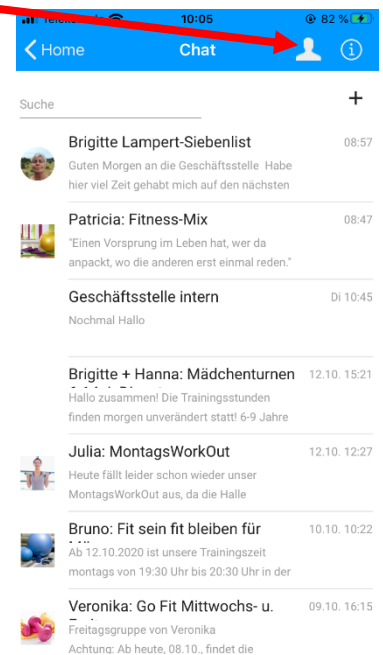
Telekom 10:05 82 %

Home Chat

Suche +

Brigitte Lampert-Siebenlist 08:57
Guten Morgen an die Geschäftsstelle Habe hier viel Zeit gehabt mich auf den nächsten

Patricia: Fitness-Mix 08:47
"Einen Vorsprung im Leben hat, wer da anpackt, wo die anderen erst einmal reden."

Geschäftsstelle intern Di 10:45
Nochmal Hallo

Brigitte + Hanna: Mädchenturnen 12.10. 15:21
Hallo zusammen! Die Trainingsstunden finden morgen unverändert statt! 6-9 Jahre

Julia: MontagsWorkOut 12.10. 12:27
Heute fällt leider schon wieder unser MontagsWorkOut aus, da die Halle

Bruno: Fit sein fit bleiben für 10.10. 10:22
Ab 12.10.2020 ist unsere Trainingszeit montags von 19:30 Uhr bis 20:30 Uhr in der

Veronika: Go Fit Mittwochs- u. 09.10. 16:15
Freitagsgruppe von Veronika
Achtung: Ab heute, 08.10., findet die